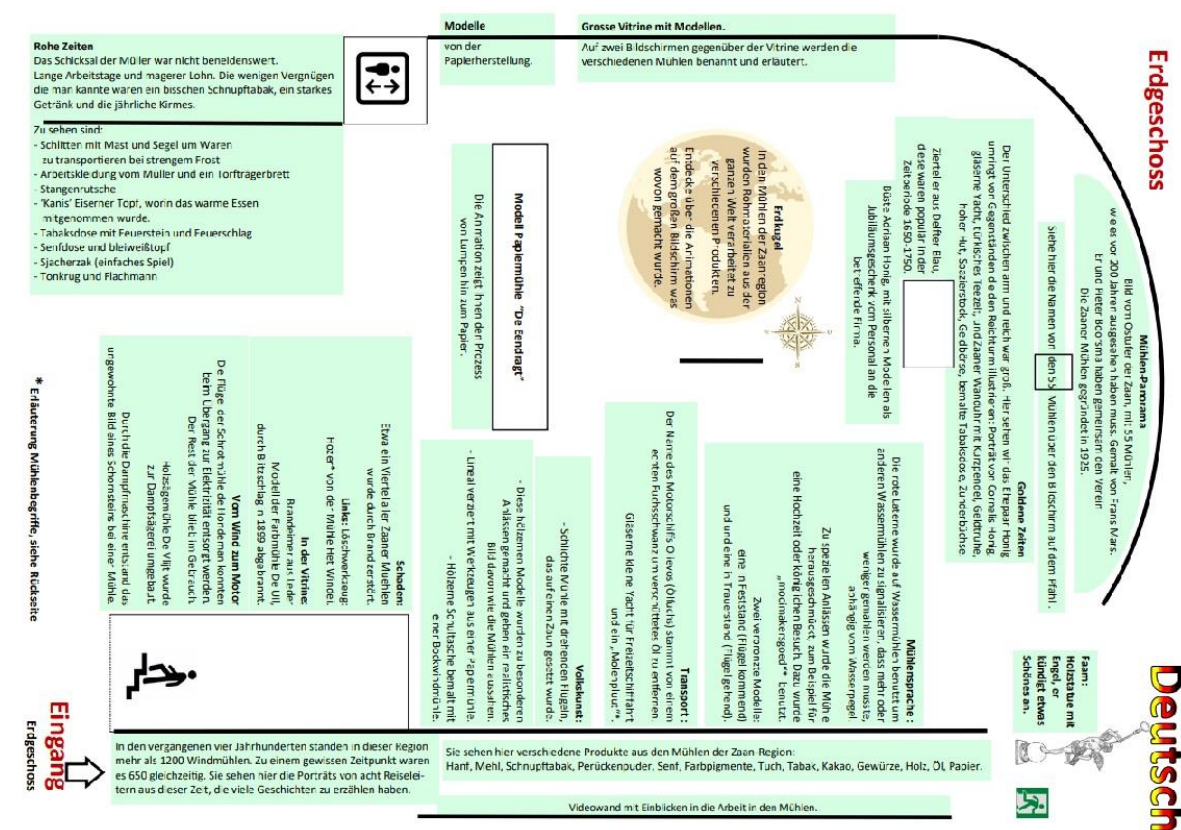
Modelle
von der Papierherstellung.

Grosse Vitrine mit Modellen.
Auf zwei Bildschirmen gegenüber der Vitrine werden die verschiedenen Mühlen benannt und erläutert.

Rohe Zeiten
Das Schicksal der Müller war nicht beneidenswert. Lange Arbeitstage und magerer Lohn. Die wenigen Vergnügen die man kannte waren ein bisschen Schnupftabak, ein starkes Getränk und die jährliche Kirmes.

Zu sehen sind:
- Schlitten mit Mast und Segel um Waren zu transportieren bei strengem Frost
- Arbeitskleidung vom Müller und ein Torfträgerbrett
- Stangenrutsche
- 'Kanis' Eiserner Topf, worin das warme Essen mitgenommen wurde.
- Tabaksdose mit Feuerstein und Feuerschlag
- Senfdose und bleiweißtopf
- Sjoelerzak (einfaches Spiel)
- Tonkrug und Flachmann

Erdgeschoss

Mühlen-Panorama
Bild vom Ostufer der Zaan, mit 55 Mühlen, wie es vor 200 Jahren ausgesehen haben muss. Gemalt von Frans Mars. Er und Heter Boorsma haben gemeinsam den Verein Die Zaanser Mühlen gegründet in 1925.

siehe hier die Namen von den 55 Mühlen auf den Bildschirm auf dem Pfahl.

Goldene Zeiten
Der Unterschied zwischen arm und reich war groß. Hier sehen wir das Ehepaar Honig umringt von Gegenständen die den Reichtum illustrieren: Porträt von Cornelis Honig, gläserne Yacht, türkisches Teezelt, und Zaanser Wanduhr mit Kutzpendel, Geldtruhe, hoher Hut, Spazierstock, Gebetbuch, bemalte Tabaksdose, Zuckerbüchse.

Zierteller aus Delfter Blau, diese waren populär in der Zeitperiode 1650-1750.

Büste Adriaan Honig, mit silbernem Modell als Jubiläumsgeschenk vom Personal an die betreffende Firma.

Erdkugel
In den Mühlen der Zaanregion wurden Rohmaterialien aus der ganzen Welt verarbeitet zu verschiedenen Produkten. Entdecke über die Animationen auf dem großen Bildschirm was wovon gemacht wurde.

Modell Papiermühle "De Eendragt"
Die Animation zeigt Ihnen den Prozess von Lumpen hin zum Papier.

Mühlensprache :
Die rote Laterne wurde auf Wassermühlen benutzt um anderen Wassermühlen zu signalisieren, dass mehr oder weniger gemahlen werden musste, abhängig vom Wasserpegel.
Zu speziellen Anlässen wurde die Mühle herausgeschmückt, zum Beispiel für eine Hochzeit oder königlichen Besuch. Dazu wurde „Mooimakersgoed“ benutzt.
Zwei verzierte Modelle: eine in Festtracht (Flügel kommend) und eine in Trauerstand (Flügel gehend).

Transport :
Der Name des Motorschiffs Oleevos (Ölkuchs) stammt von einem echten Fuchsschwanz um verschüttetes Öl zu entfernen.
Gläserne kleine Yacht für Freizeitschiffahrt und ein „Molenpluus“.

Volkskunst:
- Schlichte Mühle mit drehenden Flügeln, das auf einem Zaun gesetzt wurde.
- Diese hölzernen Modelle wurden zu besonderen Anlässen gemacht und geben ein realistisches Bild davon wie die Mühlen aussahen.
- Lineal verziert mit Werkzeugen aus einer Papiermühle.
- Hölzerne Schultasche bemalt mit einer Bockwindmühle.

Schaden:
Etwa ein Viertel aller Zaaner Mühlen wurde durch Brand zerstört.
Links: Löschwerkzeug:
Foto* von der Mühle Het Windei.
In der Vitrine:
Brandeimer aus Leder.
Modell der Farbmühle De Uil, durch Blitzschlag in 1899 abgebrannt.

Vom Wind zum Motor
Die Flügel der Schrotmühle de Hoorndman konnten beim Übergang zur Elektrizität entsorgt werden. Der Rest der Mühle blieb im Gebrauch.
Holzsägemühle De Vlijt wurde zur Dampfsägerei umgebaut.
Durch die Dampfmaschine entstand das ungewohnte Bild eines Schornsteins bei einer Mühle.

* Erläuterung Mühlenbegriffe, siehe Rückseite

Deutsch

Faam:
Holzstatue mit Engel, er kündigt etwas Schönes an.

Eingang
Erdgeschoss

In den vergangenen vier Jahrhunderten standen in dieser Region mehr als 1200 Windmühlen. Zu einem gewissen Zeitpunkt waren es 650 gleichzeitig. Sie sehen hier die Porträts von acht Reiseleitern aus dieser Zeit, die viele Geschichten zu erzählen haben.

Sie sehen hier verschiedene Produkte aus den Mühlen der Zaan Region: Hanf, Mehl, Schnupftabak, Perückenpuder, Senf, Farbpigmente, Tuch, Tabak, Kakao, Gewürze, Holz, Öl, Papier.

Videowand mit Einblicken in die Arbeit in den Mühlen.